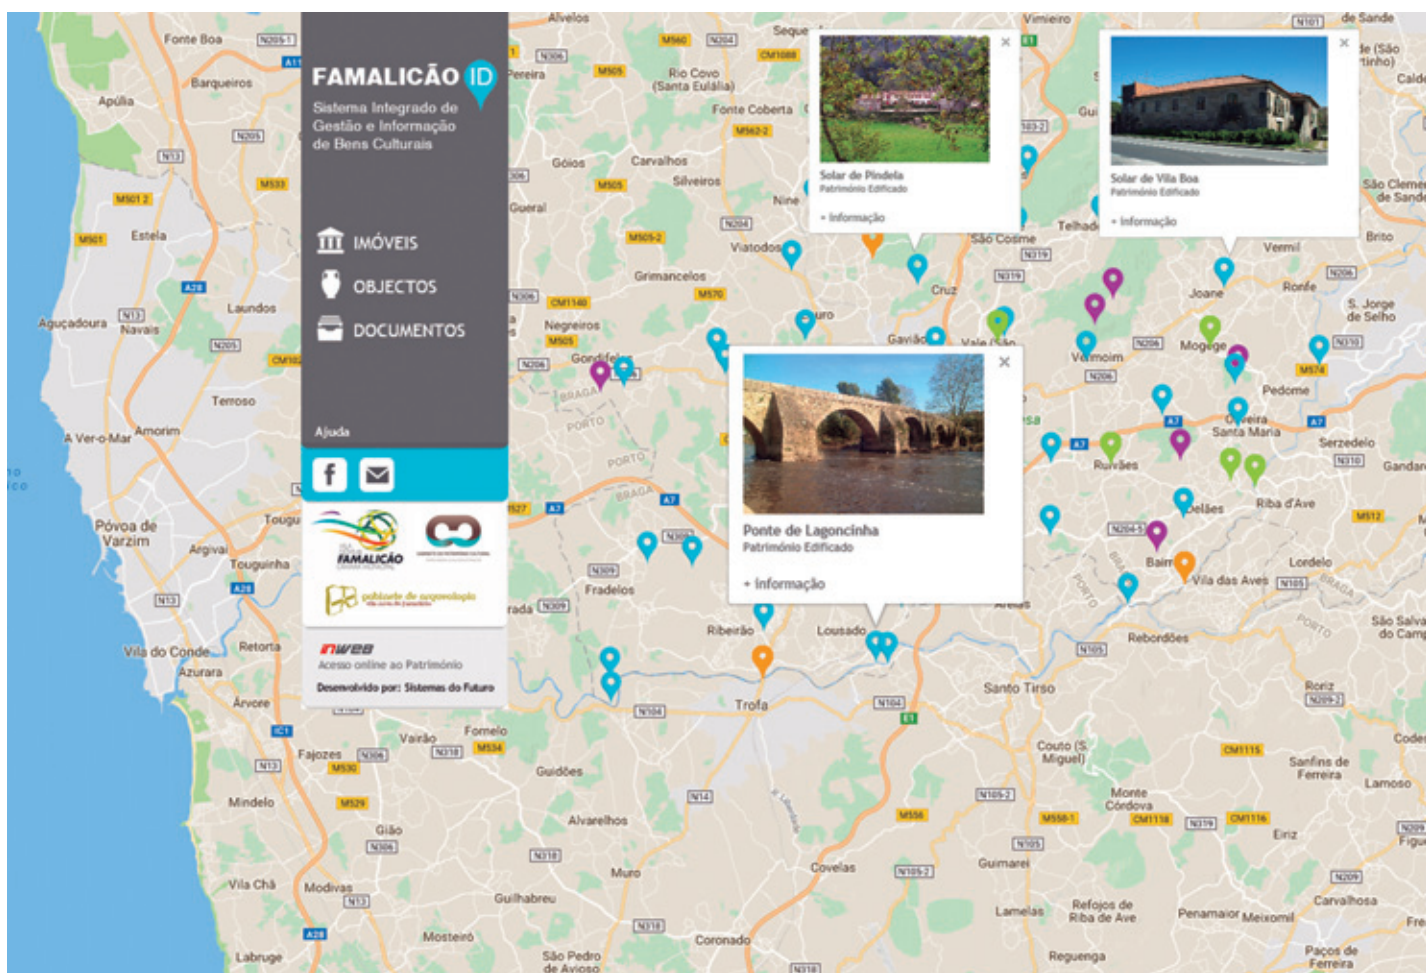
FAMALICÃO ID
Sistema Integrado de Gestão e Informação de Bens Culturais

IMÓVEIS
OBJECTOS
DOCUMENTOS

Ajuda

FAMALICÃO

gabinete de arqueologia

inweb
Acesso online ao Património
Desenvolvido por: Sistemas do Futuro

Solar de Pindela
Património Edificado
+ Informação

Solar de Vila Boa
Património Edificado
+ Informação

Ponte de Lagoncinha
Património Edificado
+ Informação

Fonte Boa
Barqueiros
Apúlia
Estela
Laundos
Aguçadoura
Navais
Terroso
A Ver-o-Mar
Amorim
Póvoa de Varzim
Argivai
Tougues
Touguinha
Vila do Conde
Retorta
Azurara
Arvore
Fajozes
Vairão
Fornelo
Mindelo
Guidões
Gião
Vila Chã
Modivas
Alvarelhos
Muro
Guilhabreu
Mosteiró
Labruge
São Pedro de Avioso
Coronado
Covelas
Trofa
Ribeirão
Lousado
Fradelos
Negreiros
Gondifelos
Grimancelos
Viatodos
Gueral
Góios
Carvalhos
Silveiros
Nine
Rio Covo (Santa Eulália)
Fonte Coberta
Pereira
Alvelos
Seque
Vimieiro
de Sande
Cruz
São Cosme
Gavião
Vale (São
Telhado
Vermoim
Mogege
Joane
Vermil
Ronfe
Brito
S. Jorge de Selho
São Clemente de Sande
Pedome
Oliveira Santa Maria
Serzedelo
Gandar
Ruivães
Delães
Riba d'Ave
Bairro
Vila das Aves
Lordelo
Rebordões
Santo Tirso
São Salvador do Campo
Roriz
Couto (S. Miguel)
Monte Córdova
Sanfins de Ferreira
Lamoso
Eiriz
Guimarei
Carvalhosa
Lamelas
Refojos de Riba de Ave
Penamaior
Meixomil
Reguenga
Paços de Ferreira
Areias
BRAGA
PORTO
A7
A3
A28
A11
N13
N14
N104
N105
N206
N309
N310
N319
N204
N318
N306
N205
M501
M505
M530
M529
M534
M556
M570
M574
M512
CM1140
CM1115
CM1116
CM1118
E1
IC1